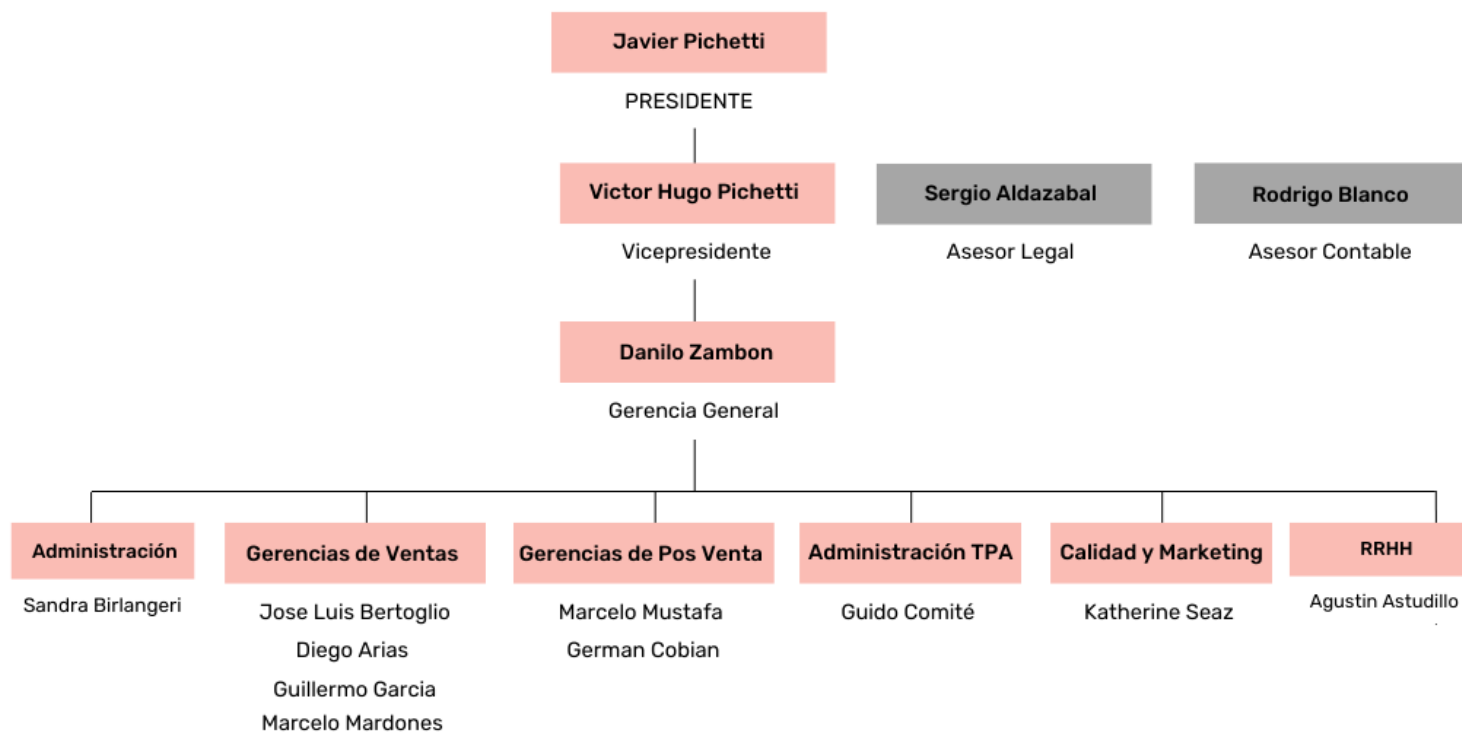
Javier Pichetti

PRESIDENTE

Victor Hugo Pichetti

Vicepresidente

Sergio Aldazabal

Asesor Legal

Rodrigo Blanco

Asesor Contable

Danilo Zambon

Gerencia General

Administración

Sandra Birlangeri

Gerencias de Ventas

Jose Luis Bertoglio

Diego Arias

Guillermo Garcia

Marcelo Mardones

Gerencias de Pos Venta

Marcelo Mustafa

German Cobian

Administración TPA

Guido Comité

Calidad y Marketing

Katherine Seaz

RRHH

Agustin Astudillo